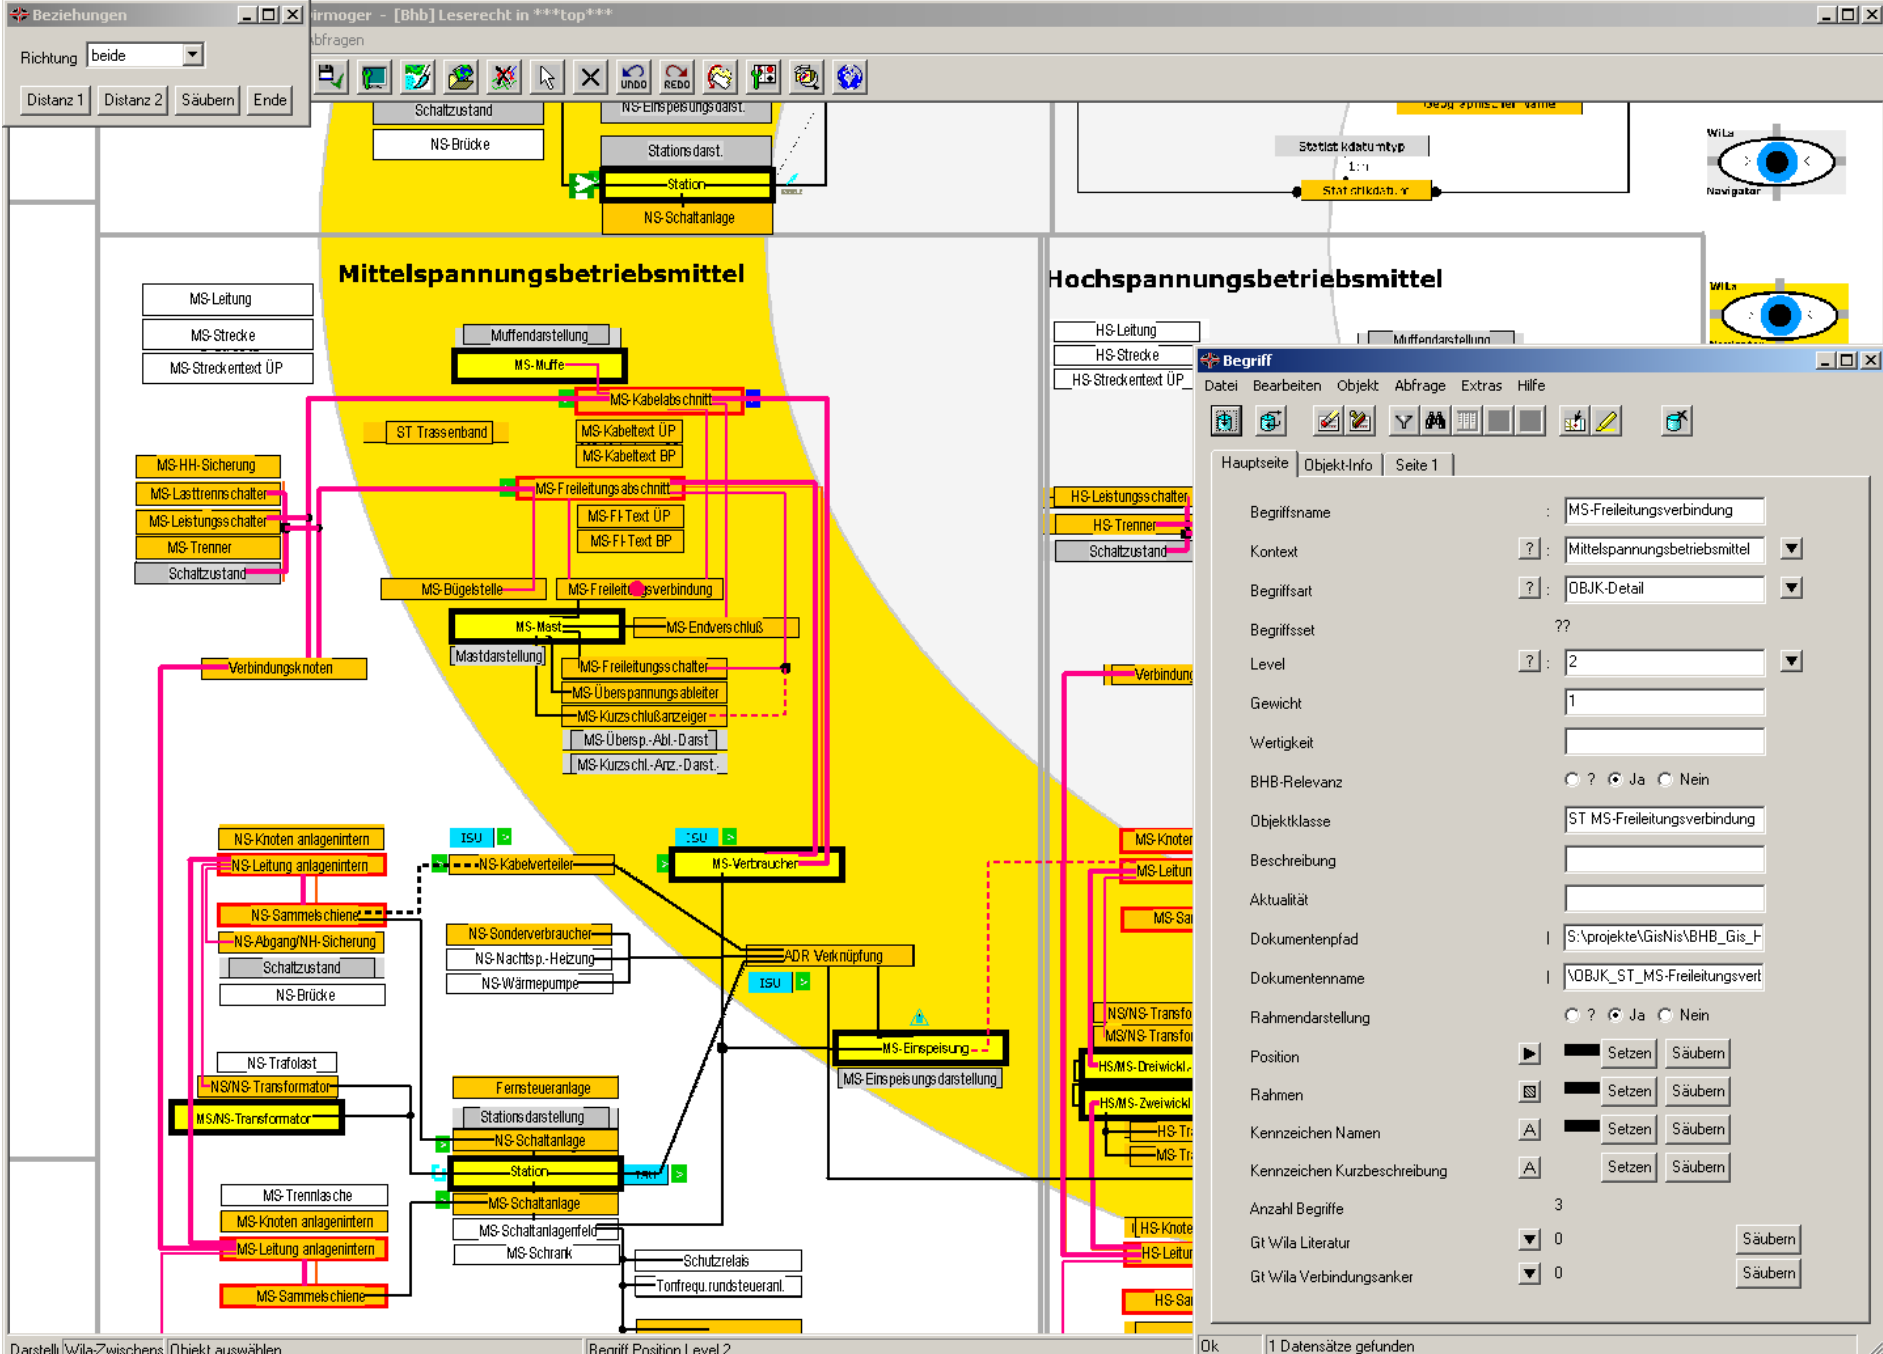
Beziehungen
Richtung beide
Distanz 1 Distanz 2 Säubern Ende

irmoger - [Bhb] Leserecht in ***top***
bfragen

Schaltzustand
NS-Brücke
NS-Einspeisungsdarst.
Stationsdarst.
Station
NS-Schaltanlage
Statistikdatumtyp
1:n
Statistikdatum
Wila
Navigator

Mittelspannungsbetriebsmittel
MS-Leitung
MS-Strecke
MS-Streckentext ÜP
Muffendarstellung
MS-Muffe
MS-Kabelabschnitt
ST Trassenband
MS-Kabeltext ÜP
MS-Kabeltext BP
MS-HH-Sicherung
MS-Lasttrennschalter
MS-Leistungsschalter
MS-Trenner
Schaltzustand
MS-Freileitungsabschnitt
MS-FI-Text ÜP
MS-FI-Text BP
MS-Bügelstelle
MS-Freileitungsverbindung
MS-Mast
MS-Endverschluß
Mastdarstellung
MS-Freileitungsschalter
MS-Überspannungsableiter
MS-Kurzschlußanzeiger
MS-Übersp.-Abl.-Darst.
MS-Kurzschl.-Anz.-Darst.
Verbindungsknoten
NS-Knoten anlagenintern
NS-Leitung anlagenintern
NS-Sammelschiene
NS-Abgang/NH-Sicherung
Schaltzustand
NS-Brücke
ISU
NS-Kabelverteiler
ISU
MS-Verbraucher
NS-Sonderverbraucher
NS-Nachtsp.-Heizung
NS-Wärmepumpe
ADR Verknüpfung
ISU
MS-Einspeisung
MS-Einspeisungsdarstellung
NS-Trafolast
NS/NS-Transformator
MS/NS-Transformator
Fernsteueranlage
Stationsdarstellung
NS-Schaltanlage
Station
MS-Schaltanlage
MS-Schaltanlagenfeld
MS-Schrank
MS-Trennlasche
MS-Knoten anlagenintern
MS-Leitung anlagenintern
MS-Sammelschiene
Schutzrelais
Tonfrequ.rundsteueranl.

Hochspannungsbetriebsmittel
HS-Leitung
HS-Strecke
HS-Streckentext ÜP
Muffendarstellung
HS-Leistungsschalter
HS-Trenner
Schaltzustand
Verbindung
MS-Knoten
MS-Leitun
MS-Sa
NS/NS-Transfo
MS/NS-Transfo
HS/MS-Dreiwickl.
HS/MS-Zweiwickl.
HS-Tr
MS-Tr
HS-Knote
HS-Leitun
HS-Sa

Begriff
Datei Bearbeiten Objekt Abfrage Extras Hilfe
Hauptseite Objekt-Info Seite 1
Begriffsname : MS-Freileitungsverbindung
Kontext ? : Mittelspannungsbetriebsmittel
Begriffsart ? : OBJK-Detail
Begriffsset ??
Level ? : 2
Gewicht 1
Wertigkeit
BHB-Relevanz ? Ja Nein
Objektklasse ST MS-Freileitungsverbindung
Beschreibung
Aktualität
Dokumentenpfad S:\projekte\GisNis\BHB_Gis_H
Dokumentenname \OBJK_ST_MS-Freileitungsvert
Rahmendarstellung ? Ja Nein
Position Setzen Säubern
Rahmen Setzen Säubern
Kennzeichen Namen A Setzen Säubern
Kennzeichen Kurzbeschreibung A Setzen Säubern
Anzahl Begriffe 3
Gt Wila Literatur 0 Säubern
Gt Wila Verbindungsanker 0 Säubern
Ok 1 Datensätze gefunden

Darstell Wila-Zwischens Objekt auswählen Begriff Position Level 2